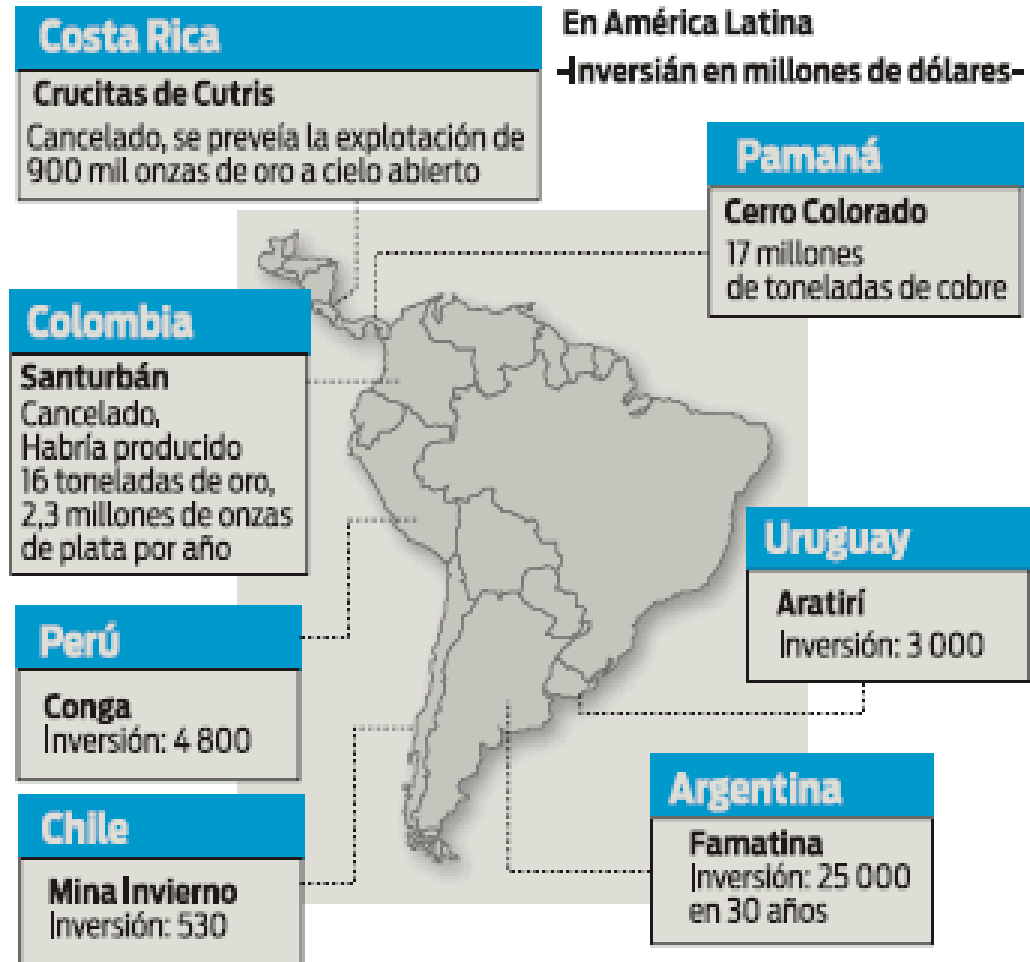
En América Latina
-Inversián en millones de dólares-

Costa Rica
Crucitas de Cutris
Cancelado, se preveía la explotación de 900 mil onzas de oro a cielo abierto

Pamaná
Cerro Colorado
17 millones de toneladas de cobre

Colombia
Santurbán
Cancelado, Habría producido 16 toneladas de oro, 2,3 millones de onzas de plata por año

Uruguay
Aratirí
Inversión: 3 000

Perú
Conga
Inversión: 4 800

Argentina
Famatina
Inversión: 25 000 en 30 años

Chile
Mina Invierno
Inversión: 530